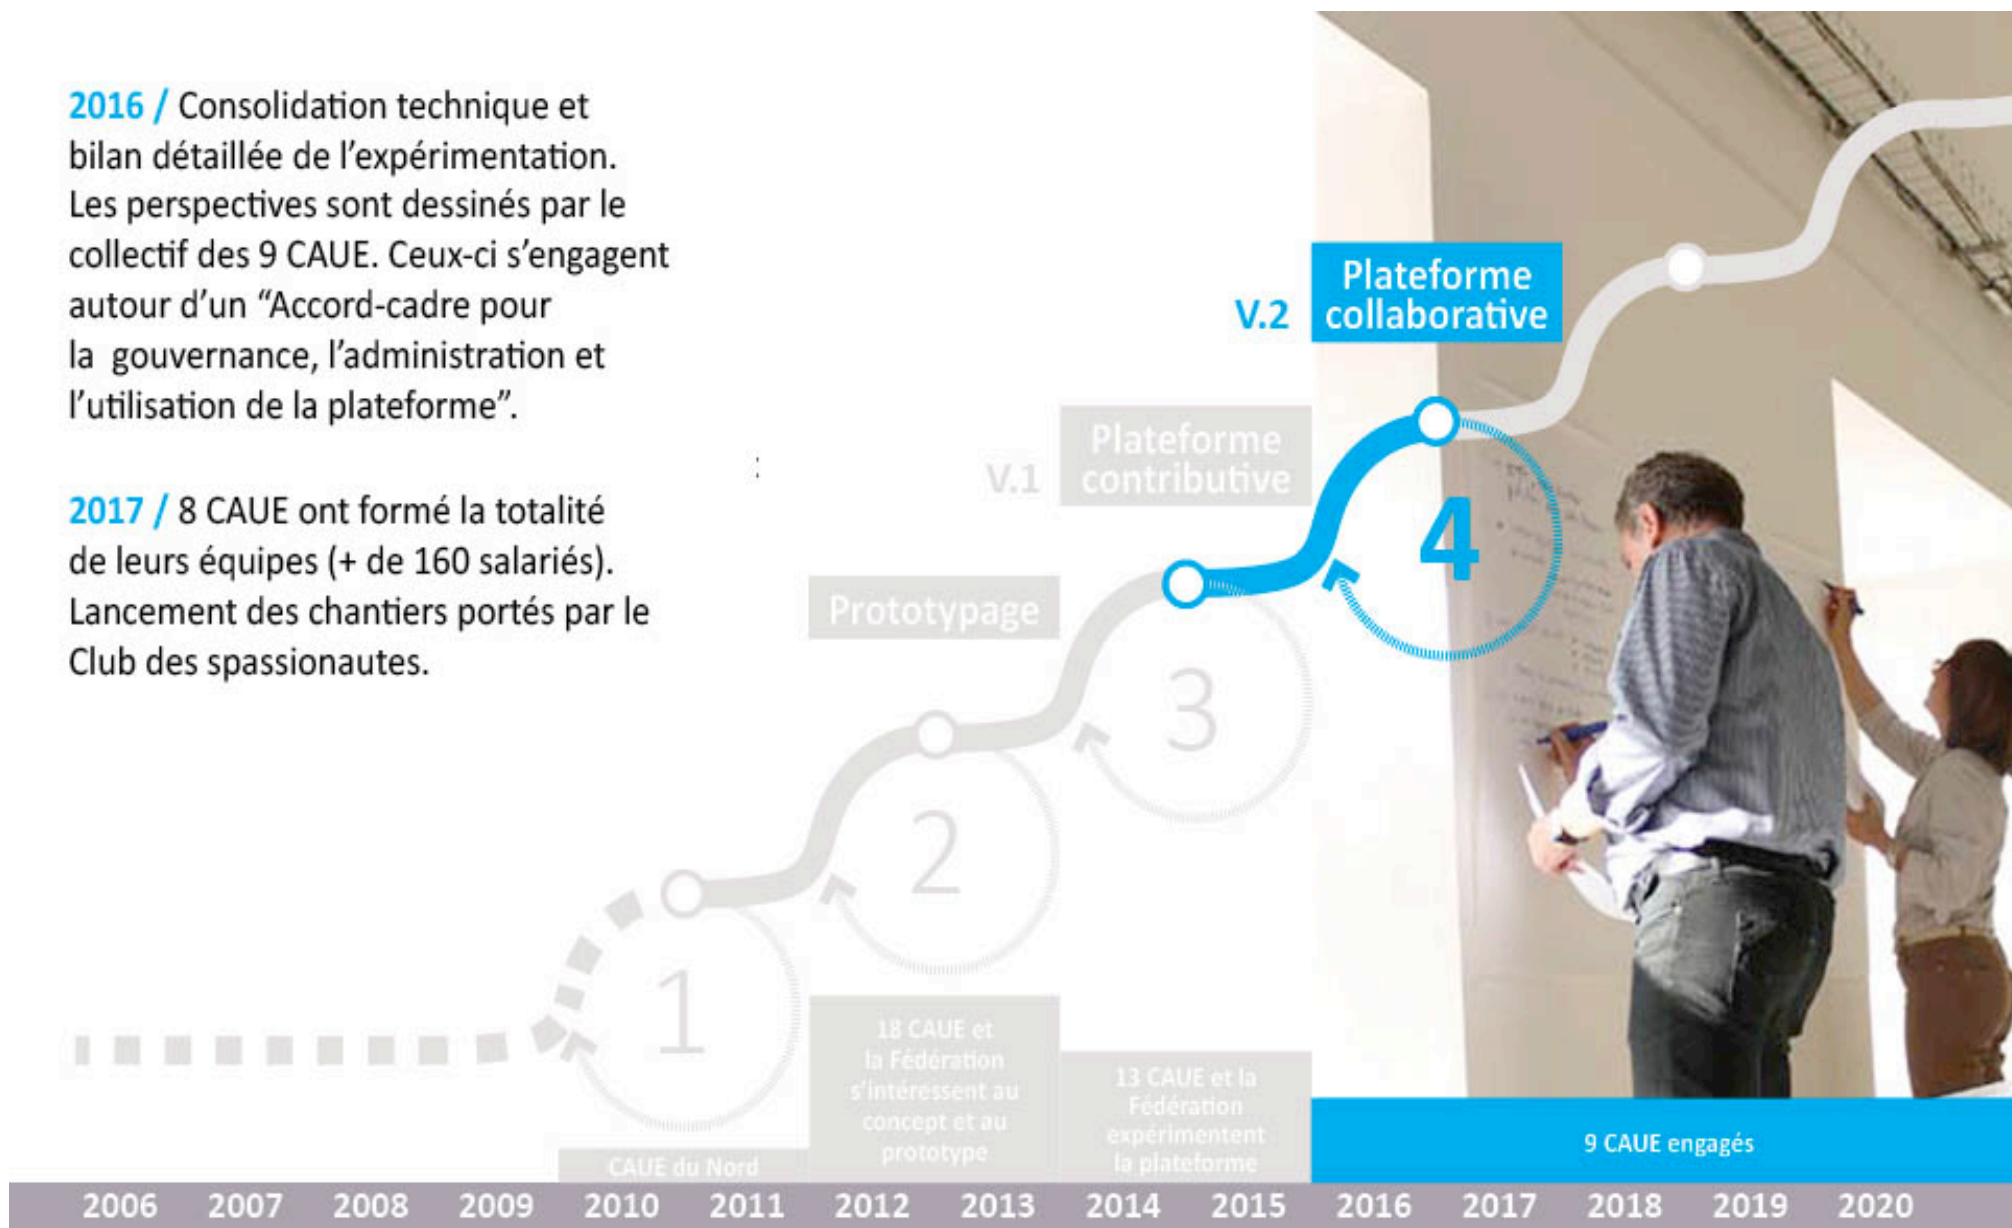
2016 / Consolidation technique et bilan détaillée de l'expérimentation. Les perspectives sont dessinés par le collectif des 9 CAUE. Ceux-ci s'engagent autour d'un "Accord-cadre pour la gouvernance, l'administration et l'utilisation de la plateforme".

2017 / 8 CAUE ont formé la totalité de leurs équipes (+ de 160 salariés). Lancement des chantiers portés par le Club des spassionautes.

V.2 Plateforme collaborative

V.1 Plateforme contributive

Prototypage

4

3

2

1

CAUE du Nord

18 CAUE et la Fédération s'intéressent au concept et au prototype

13 CAUE et la Fédération expérimentent la plateforme

9 CAUE engagés

2006 2007 2008 2009 2010 2011 2012 2013 2014 2015 2016 2017 2018 2019 2020